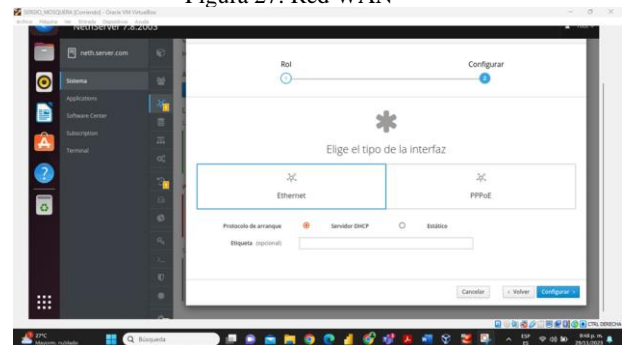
Figura 27: Red WAN

SERGIO_MOSQUERA [Corriendo] - Oracle VM VirtualBox
Archivo Máquina Ver Entrada Dispositivos Ayuda

NethServer 7.8.2003

neth.server.com

Sistema
Applications
Software Center
Subscription
Terminal

Rol
Configurar

Elige el tipo de la interfaz

Ethernet
PPPoE

Protocolo de arranque
Servidor DHCP
Estático

Etiqueta (opcional)

Cancelar
‹ Volver
Configurar ›

CTRL DERECHA

27°C
Mayorm. nublado
Búsqueda
ESP
ES
9:48 p. m.
29/11/2023